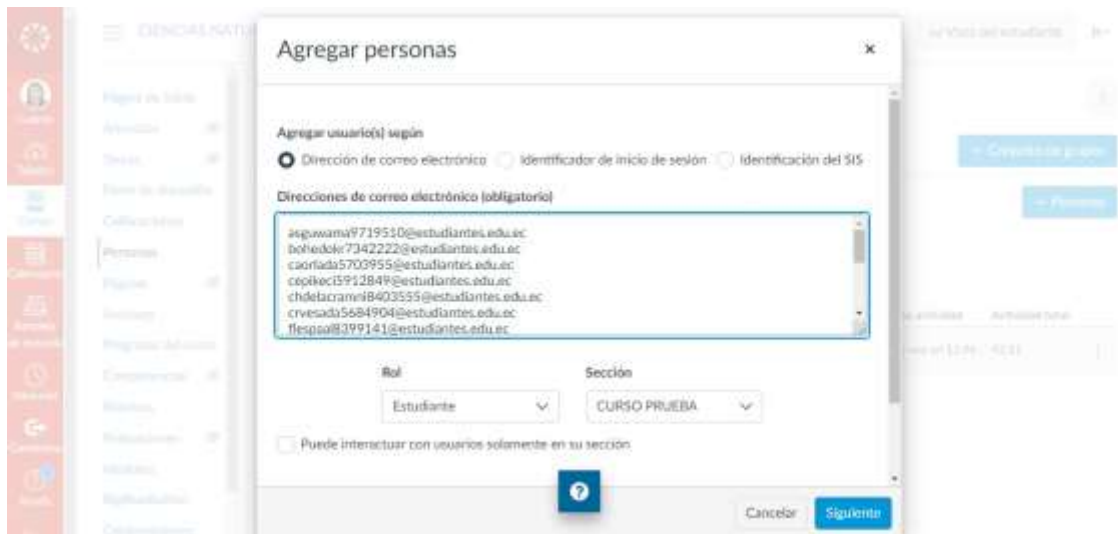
Agregar personas

×

Agregar usuario(s) según

Dirección de correo electrónico
Identificador de inicio de sesión
Identificación del SIS

Direcciones de correo electrónico (obligatorio)

asguwama9719510@estudiantes.edu.ec
bohedokr7342222@estudiantes.edu.ec
caorlada5703955@estudiantes.edu.ec
cepikeci5912849@estudiantes.edu.ec
chdelacramn8403555@estudiantes.edu.ec
crvesada5684904@estudiantes.edu.ec
flespsa8399141@estudiantes.edu.ec

Rol
Estudiante

Sección
CURSO PRUEBA

Puede interactuar con usuarios solamente en su sección

Cancelar
Siguiente

CIENCIAS NATU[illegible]
Página de inicio
Anuncios
Tareas
Foros de discusión
Calificaciones
Personas
Páginas
Archivos
Programa del curso
Competencias
Módulos
Evaluaciones
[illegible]
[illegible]
Ver Vista del estudiante
+ Conjunto de grupos
+ Personas